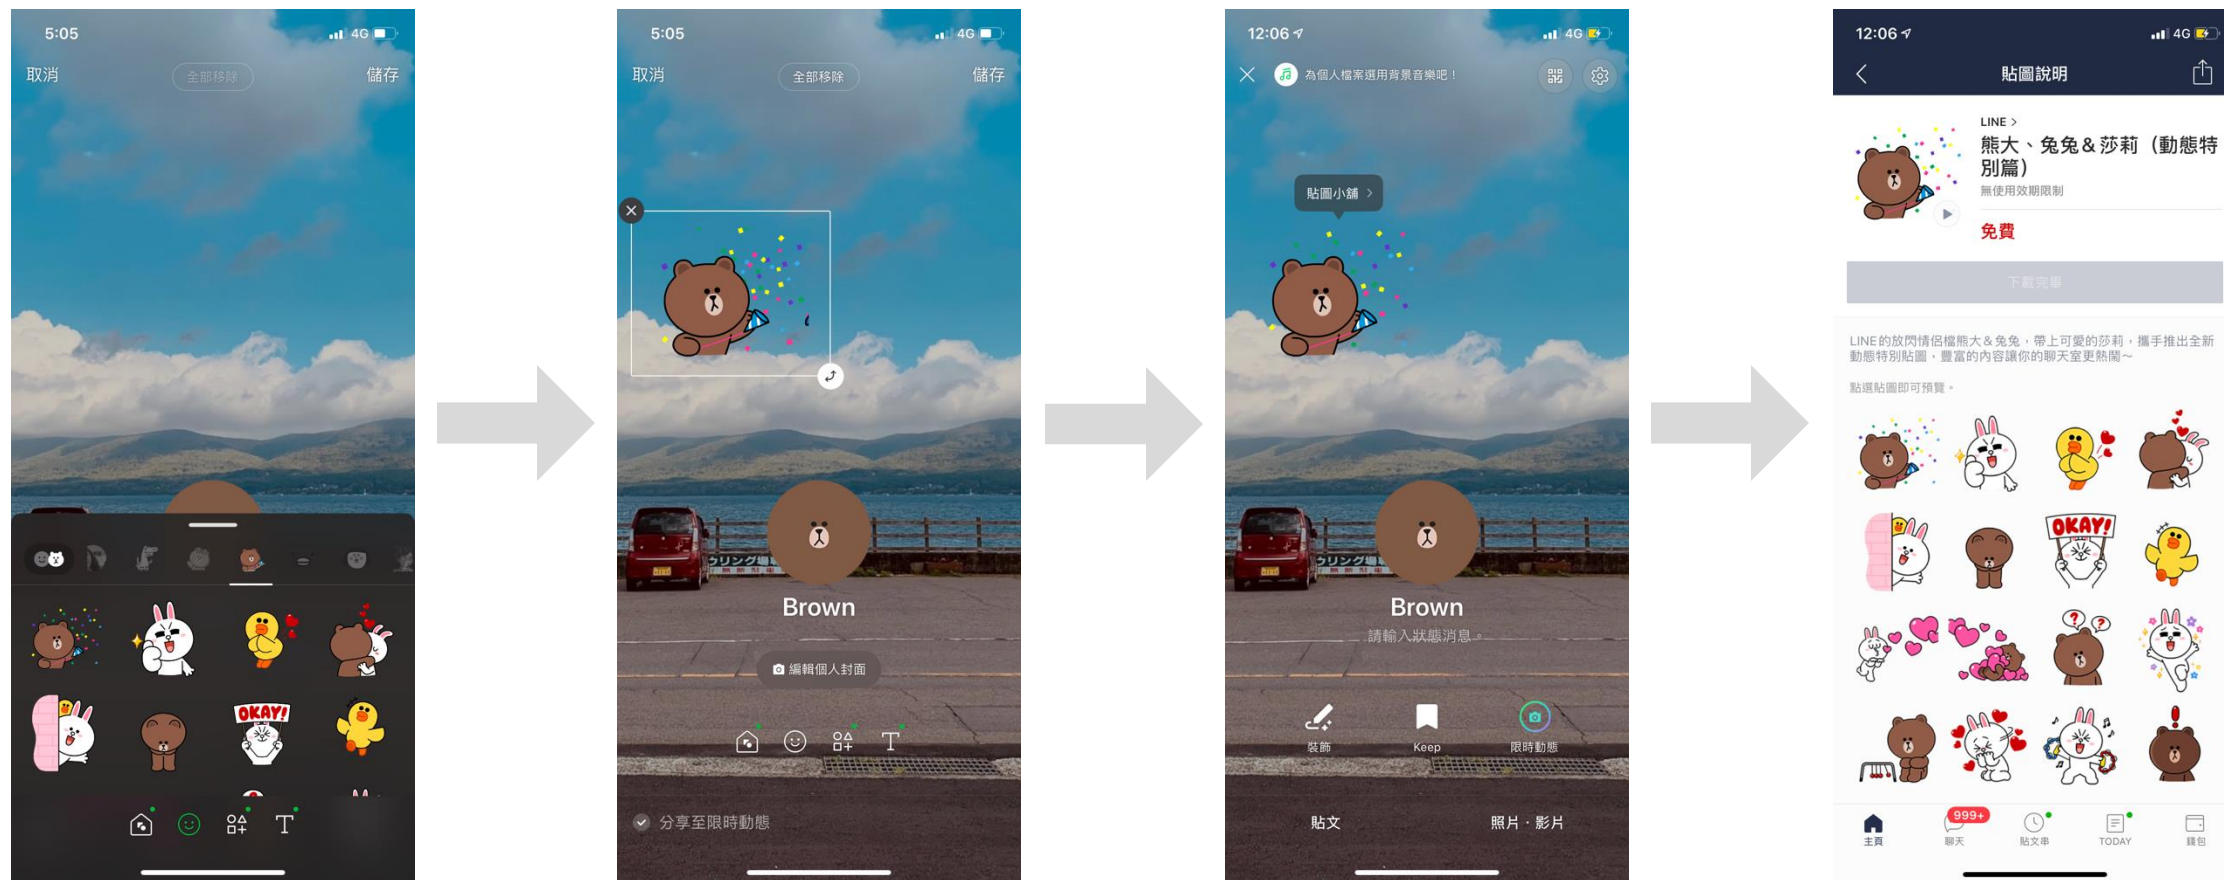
5:05 4G

取消 全部移除 儲存

OKAY!

T

5:05 4G

取消 全部移除 儲存

Brown

編輯個人封面

T

分享至限時動態

12:06 4G

為個人檔案選用背景音樂吧！

貼圖小舖 >

Brown

請輸入狀態消息

裝飾 Keep 限時動態

貼文 照片・影片

12:06 4G

貼圖說明

LINE >

熊大、兔兔＆莎莉（動態特別篇）

無使用效期限制

免費

下載完畢

LINE的放閃情侶檔熊大＆兔兔，帶上可愛的莎莉，攜手推出全新動態特別貼圖，豐富的內容讓你的聊天室更熱鬧～

點選貼圖即可預覽。

OKAY!

主頁 999+ 聊天 貼文串 TODAY 錢包